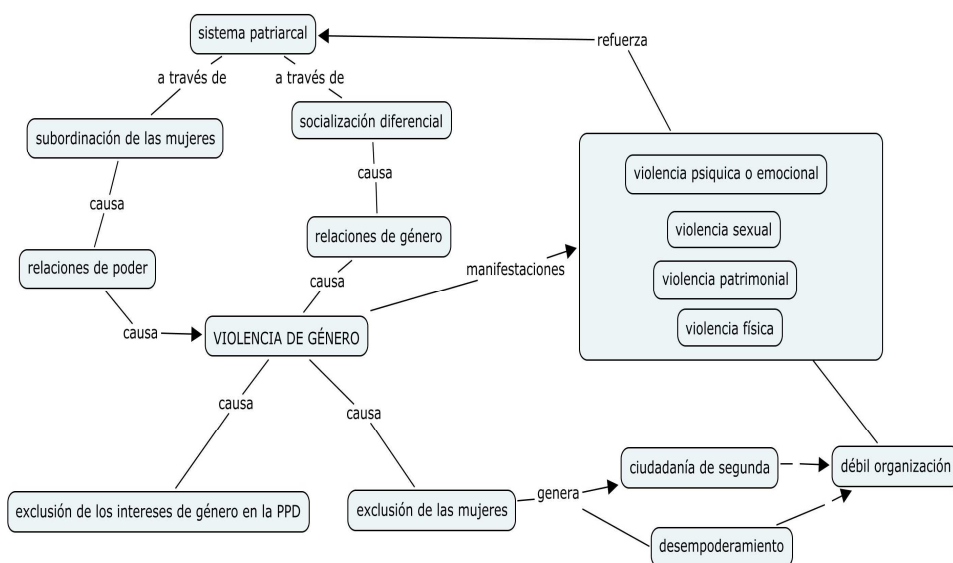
sistema patriarcal

refuerza

a través de

a través de

subordinación de las mujeres

socialización diferencial

causa

causa

relaciones de género

violencia psiquica o emocional

violencia sexual

violencia patrimonial

violencia física

relaciones de poder

causa

manifestaciones

causa

VIOLENCIA DE GÉNERO

causa

causa

ciudadanía de segunda

débil organización

exclusión de los intereses de género en la PPD

exclusión de las mujeres

genera

desempoderamiento